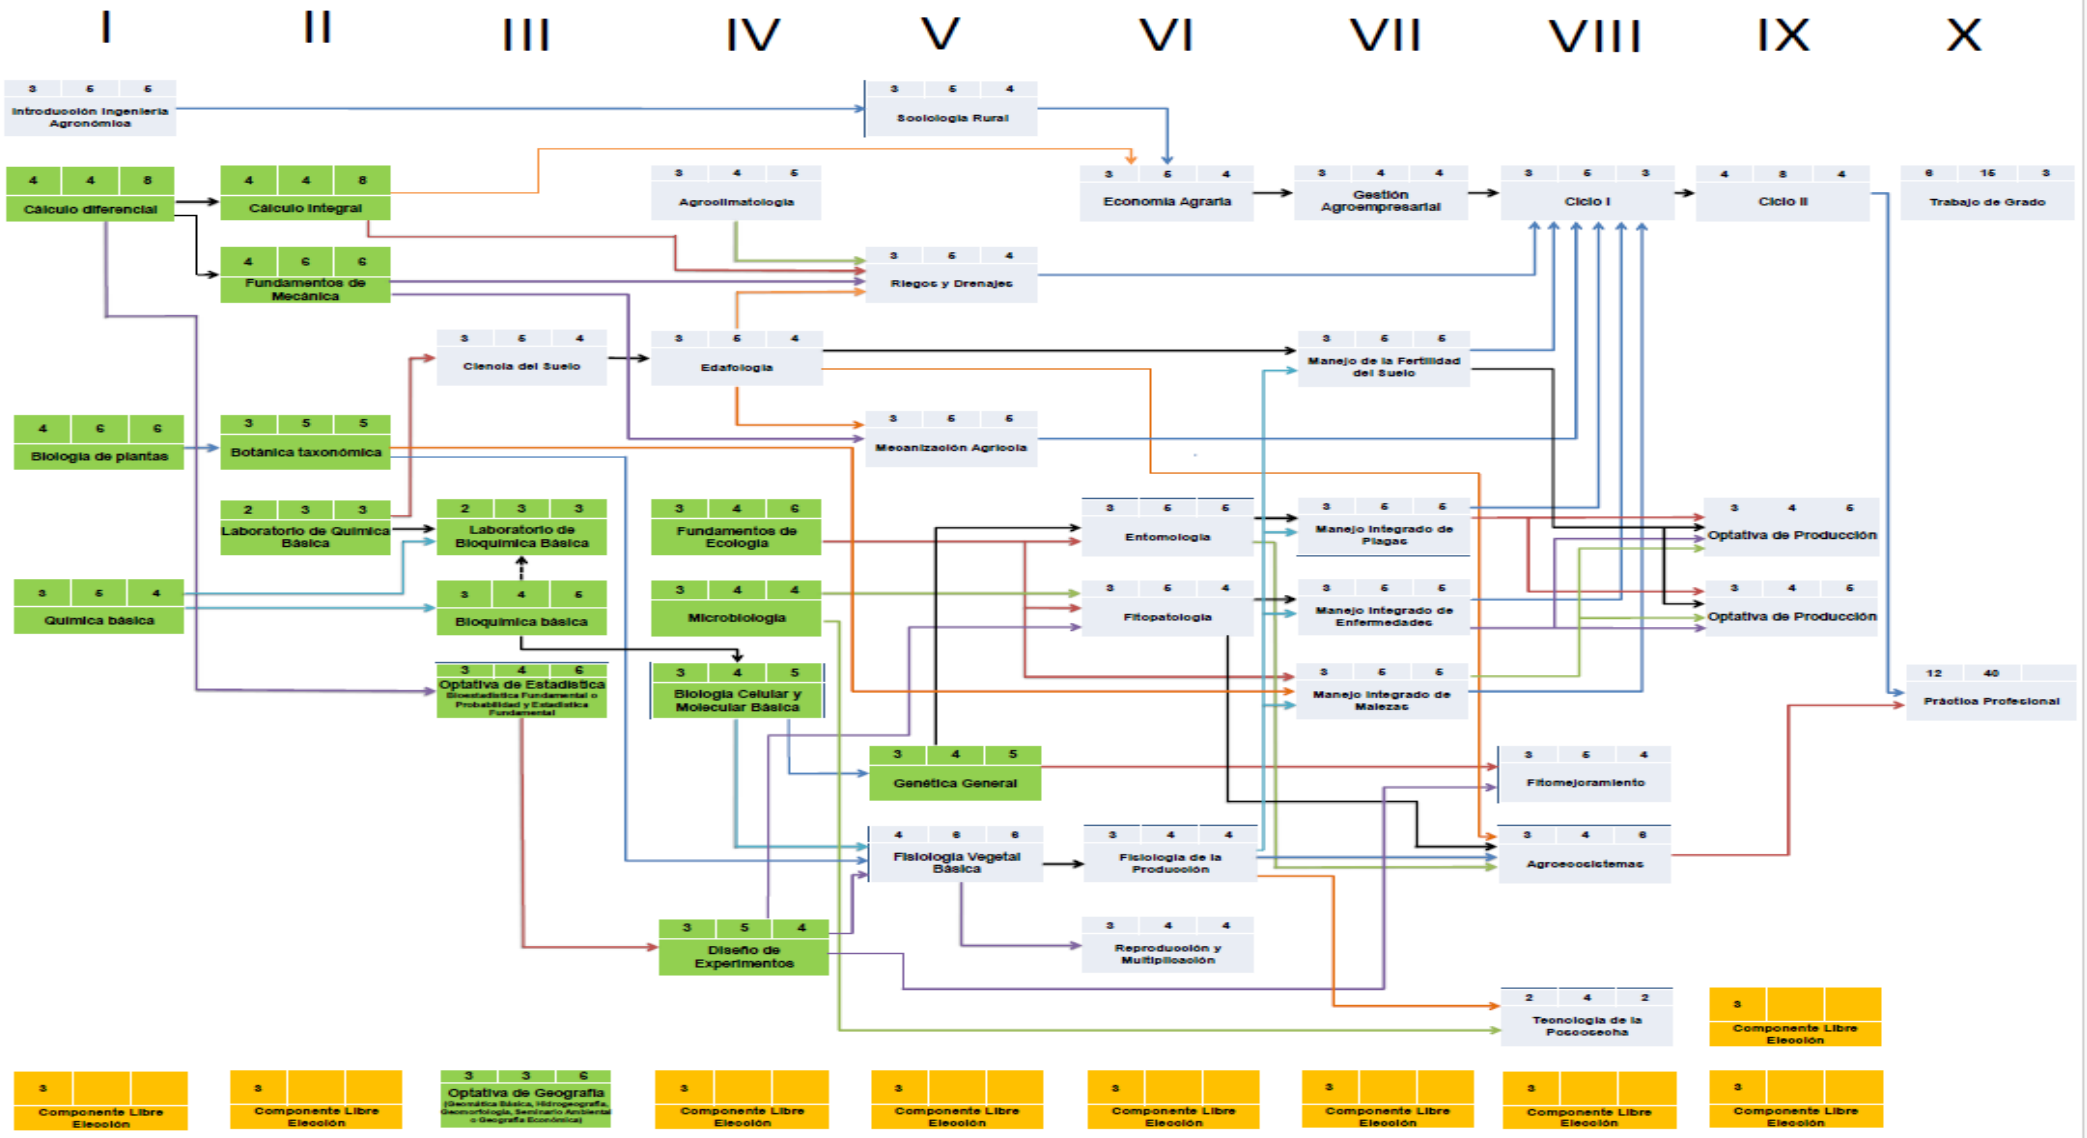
I II III IV V VI VII VIII IX X

3 6 6
Introducción Ingeniería Agronómica

3 6 4
Sociología Rural

4 4 8
Cálculo diferencial

4 4 8
Cálculo integral

3 4 5
Agroclimatología

3 6 4
Economía Agraria

3 4 4
Gestión Agroempresarial

3 6 3
Ciclo I

4 8 4
Ciclo II

6 15 3
Trabajo de Grado

4 6 6
Fundamentos de Mecánica

3 6 4
Riegos y Drenajes

3 5 4
Ciencia del Suelo

3 6 4
Edafología

3 6 6
Manejo de la Fertilidad del Suelo

4 6 6
Biología de plantas

3 5 5
Botánica taxonómica

3 6 6
Mecanización Agrícola

3 6 6
Entomología

3 6 6
Manejo Integrado de Plagas

3 4 6
Optativa de Producción

2 3 3
Laboratorio de Química Básica

2 3 3
Laboratorio de Bioquímica Básica

3 4 6
Fundamentos de Ecología

3 6 4
Fitopatología

3 6 6
Manejo Integrado de Enfermedades

3 4 6
Optativa de Producción

3 6 4
Química básica

3 4 6
Bioquímica básica

3 4 4
Microbiología

3 6 6
Manejo Integrado de Malezas

12 40
Práctica Profesional

3 4 6
Optativa de Estadística
Bioestadística Fundamental o Probabilidad y Estadística Fundamental

3 4 5
Biología Celular y Molecular Básica

3 4 5
Genética General

3 6 4
Fitomejoramiento

4 6 6
Fisiología Vegetal Básica

3 4 4
Fisiología de la Producción

3 4 6
Agroecosistemas

3 5 4
Diseño de Experimentos

3 4 4
Reproducción y Multiplicación

2 4 2
Tecnología de la Poscosecha

3
Componente Libre Elección

3
Componente Libre Elección

3
Componente Libre Elección

3 3 6
Optativa de Geografía
(Geomática Básica, Hidrogeografía, Geomorfología, Seminario Ambiental o Geografía Económica)

3
Componente Libre Elección

3
Componente Libre Elección

3
Componente Libre Elección

3
Componente Libre Elección

3
Componente Libre Elección

3
Componente Libre Elección